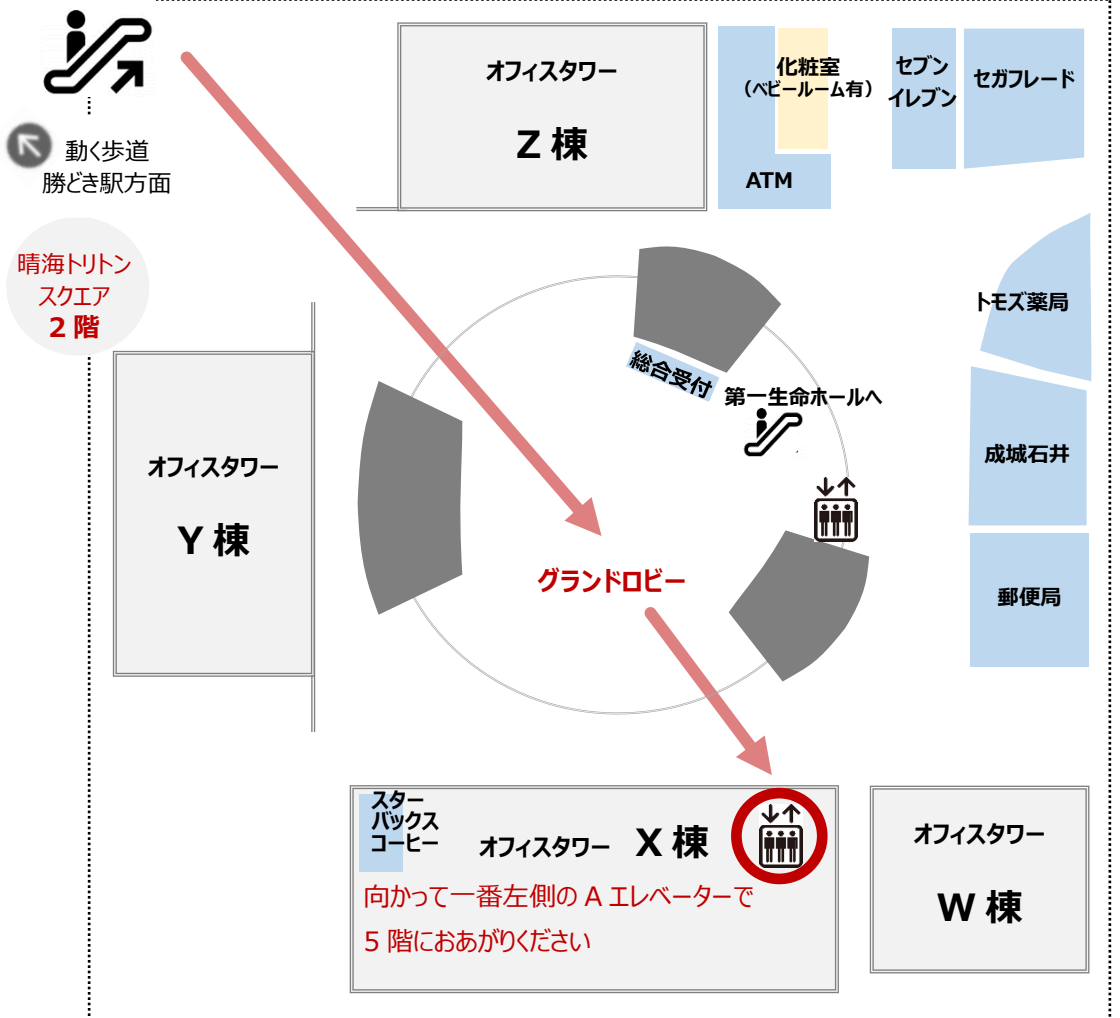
動く歩道
勝どき駅方面

晴海トリトン
スクエア
2 階

オフィスタワー
Z 棟

化粧室
（ベビールーム有）

ATM

セブン
イレブン

セガフレード

トモズ薬局

総合受付

第一生命ホールへ

成城石井

郵便局

オフィスタワー
Y 棟

グランドロビー

スター
バックス
コーヒー

オフィスタワー X 棟

向かって一番左側の A エレベーターで
5 階におあがりください

オフィスタワー
W 棟